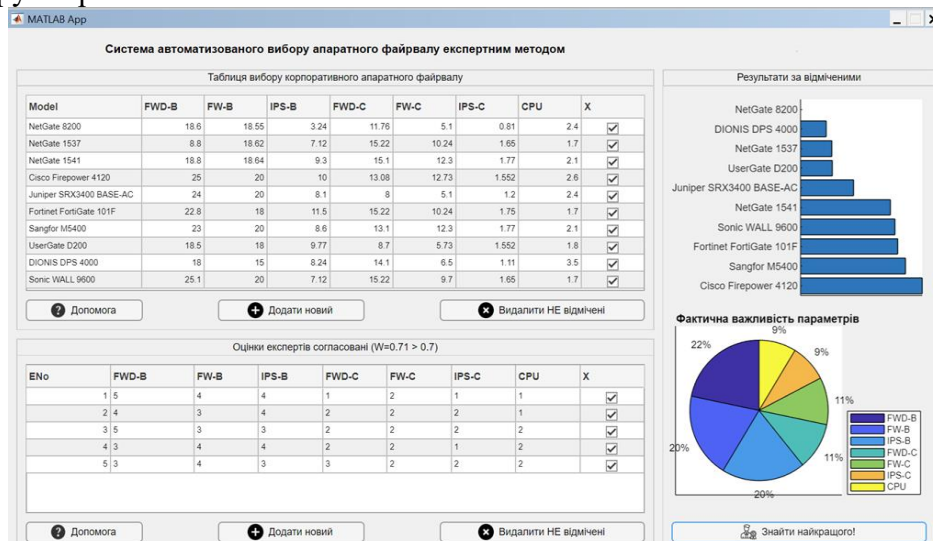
MATLAB App

Система автоматизованого вибору апаратного файрвалу експертним методом

Таблиця вибору корпоративного апаратного файрвалу

| Model | FWD-B | FW-B | IPS-B | FWD-C | FW-C | IPS-C | CPU | X |
|---|---|---|---|---|---|---|---|---|
| NetGate 8200 | 18.6 | 18.55 | 3.24 | 11.76 | 5.1 | 0.81 | 2.4 | ☑ |
| NetGate 1537 | 8.8 | 18.62 | 7.12 | 15.22 | 10.24 | 1.65 | 1.7 | ☑ |
| NetGate 1541 | 18.8 | 18.64 | 9.3 | 15.1 | 12.3 | 1.77 | 2.1 | ☑ |
| Cisco Firepower 4120 | 25 | 20 | 10 | 13.08 | 12.73 | 1.552 | 2.6 | ☑ |
| Juniper SRX3400 BASE-AC | 24 | 20 | 8.1 | 8 | 5.1 | 1.2 | 2.4 | ☑ |
| Fortinet FortiGate 101F | 22.8 | 18 | 11.5 | 15.22 | 10.24 | 1.75 | 1.7 | ☑ |
| Sangfor M5400 | 23 | 20 | 8.6 | 13.1 | 12.3 | 1.77 | 2.1 | ☑ |
| UserGate D200 | 18.5 | 18 | 9.77 | 8.7 | 5.73 | 1.552 | 1.8 | ☑ |
| DIONIS DPS 4000 | 18 | 15 | 8.24 | 14.1 | 6.5 | 1.11 | 3.5 | ☑ |
| Sonic WALL 9600 | 25.1 | 20 | 7.12 | 15.22 | 9.7 | 1.65 | 1.7 | ☑ |

Допомога
Додати новий
Видалити НЕ відмічені

Результати за відміченими

NetGate 8200
DIONIS DPS 4000
NetGate 1537
UserGate D200
Juniper SRX3400 BASE-AC
NetGate 1541
Sonic WALL 9600
Fortinet FortiGate 101F
Sangfor M5400
Cisco Firepower 4120

Оцінки експертів согласовані (W=0.71 > 0.7)

| ENo | FWD-B | FW-B | IPS-B | FWD-C | FW-C | IPS-C | CPU | X |
|---|---|---|---|---|---|---|---|---|
| 1 | 5 | 4 | 4 | 1 | 2 | 1 | 1 | ☑ |
| 2 | 4 | 3 | 4 | 2 | 2 | 2 | 1 | ☑ |
| 3 | 5 | 3 | 3 | 2 | 2 | 2 | 2 | ☑ |
| 4 | 3 | 4 | 4 | 2 | 2 | 1 | 2 | ☑ |
| 5 | 3 | 4 | 3 | 3 | 2 | 2 | 2 | ☑ |

Допомога
Додати новий
Видалити НЕ відмічені

Фактична важливість параметрів

9%
9%
22%
11%
20%
11%
20%

FWD-B
FW-B
IPS-B
FWD-C
FW-C
IPS-C
CPU

Знайти найкращого!